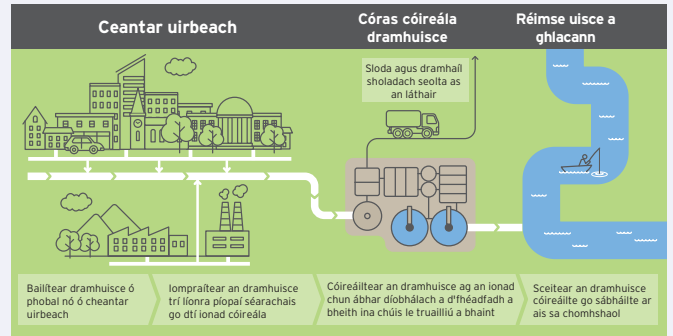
Ceantar uirbeach

Córas cóireála dramhuisce

Réimse uisce a ghlacann

Sloda agus dramhaíl sholadach seolta as an láthair

Bailítear dramhuisce ó phobal nó ó cheantar uirbeach

Iompraítear an dramhuisce trí líonra píopaí séarachais go dtí ionad cóireála

Cóireáiltear an dramhuisce ag an ionad chun ábhar díobhálach a d'fhéadfadh a bheith ina chúis le truailliú a bhaint

Sceitear an dramhuisce cóireáilte go sábháilte ar ais sa chomhshaol